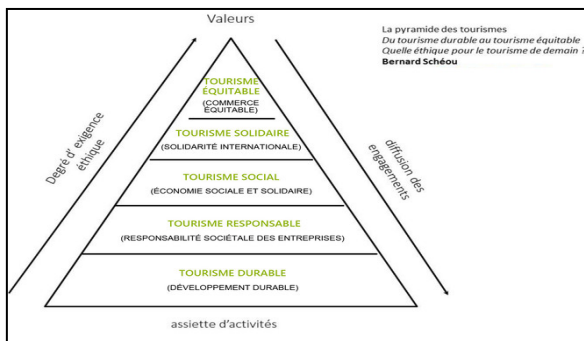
Valeurs

La pyramide des tourismes
Du tourisme durable au tourisme équitable
Quelle éthique pour le tourisme de demain ?
Bernard Schéou

Degré d' exigence éthique

diffusion des engagements

TOURISME ÉQUITABLE
(COMMERCE ÉQUITABLE)

TOURISME SOLIDAIRE
(SOLIDARITÉ INTERNATIONALE)

TOURISME SOCIAL
(ÉCONOMIE SOCIALE ET SOLIDAIRE)

TOURISME RESPONSABLE
(RESPONSABILITÉ SOCIÉTALE DES ENTREPRISES)

TOURISME DURABLE
(DÉVELOPPEMENT DURABLE)

assiette d'activités